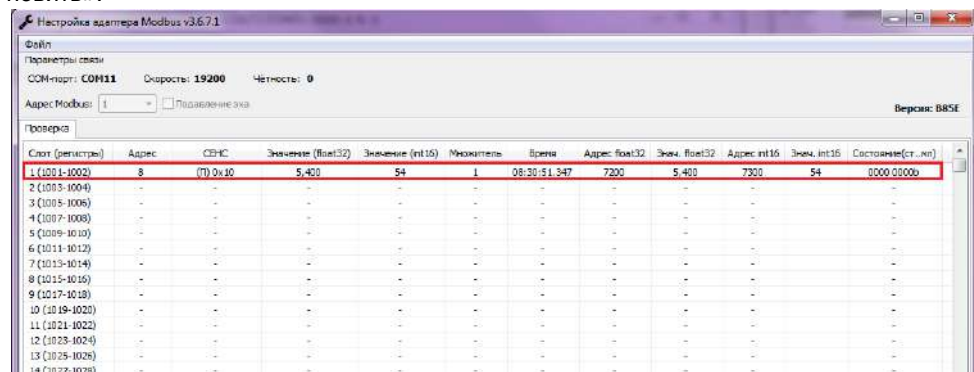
Настройка адаптера Modbus v3.6.7.1

Файл

Параметры связи

COM-порт: COM11 Скорость: 19200 Четность: 0

Адрес Modbus: 1 Подавление эха

Версия: B85E

Проверка

| Слот (регистры) | Адрес | СЕНС | Значение (float32) | Значение (int16) | Множитель | Время | Адрес float32 | Знач. float32 | Адрес int16 | Знач. int16 | Состояние(ст...мл) |
|---|---|---|---|---|---|---|---|---|---|---|---|
| 1 (1001-1002) | 8 | (П) 0x10 | 5,400 | 54 | 1 | 08:30:51.347 | 7200 | 5,400 | 7300 | 54 | 0000 0000b |
| 2 (1003-1004) | - | - | - | - | - | - | - | - | - | - | - |
| 3 (1005-1006) | - | - | - | - | - | - | - | - | - | - | - |
| 4 (1007-1008) | - | - | - | - | - | - | - | - | - | - | - |
| 5 (1009-1010) | - | - | - | - | - | - | - | - | - | - | - |
| 6 (1011-1012) | - | - | - | - | - | - | - | - | - | - | - |
| 7 (1013-1014) | - | - | - | - | - | - | - | - | - | - | - |
| 8 (1015-1016) | - | - | - | - | - | - | - | - | - | - | - |
| 9 (1017-1018) | - | - | - | - | - | - | - | - | - | - | - |
| 10 (1019-1020) | - | - | - | - | - | - | - | - | - | - | - |
| 11 (1021-1022) | - | - | - | - | - | - | - | - | - | - | - |
| 12 (1023-1024) | - | - | - | - | - | - | - | - | - | - | - |
| 13 (1025-1026) | - | - | - | - | - | - | - | - | - | - | - |
| 14 (1027-1028) | | | | | | | | | | | |